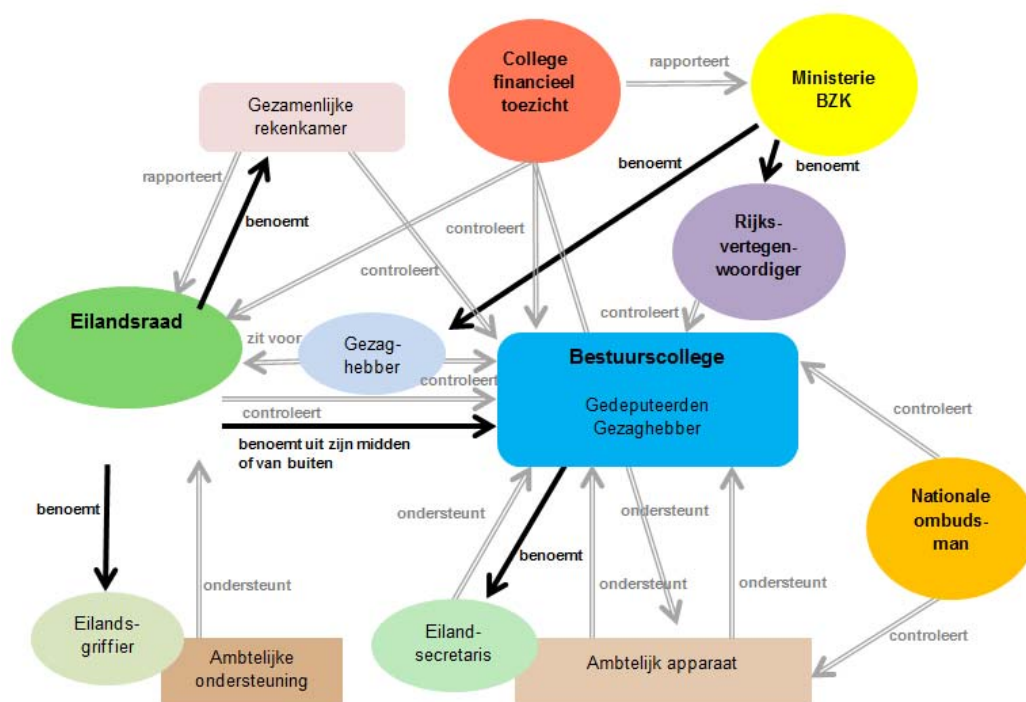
College financieel toezicht

rapporteert

Ministerie BZK

Gezamenlijke rekenkamer

benoemt

benoemt

rapporteert

benoemt

Rijks-vertegen-woordiger

controleert

controleert

controleert

Eilandsraad

zit voor

Gezag-hebber

controleert

Bestuurscollege

Gedeputeerden Gezaghebber

controleert

benoemt uit zijn midden of van buiten

controleert

benoemt

ondersteunt

ondersteunt

benoemt

Nationale ombuds-man

ondersteunt

ondersteunt

ondersteunt

Eilands-griffier

Ambtelijke ondersteuning

Eiland-secretaris

Ambtelijk apparaat

controleert